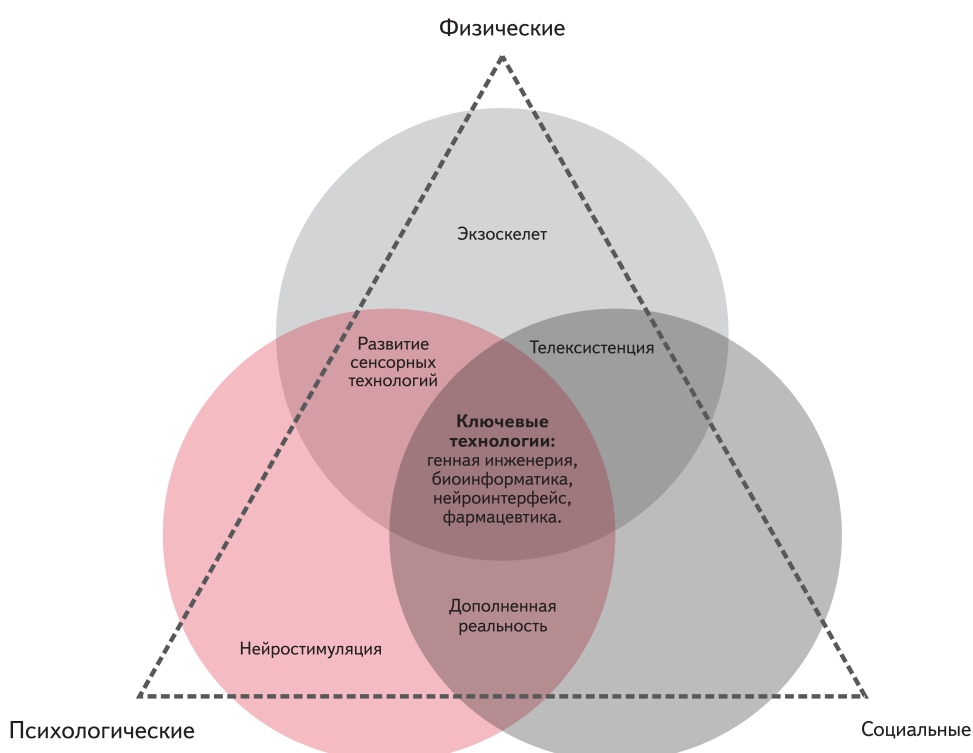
Физические

Экзоскелет

Развитие сенсорных технологий

Телексистенция

Ключевые технологии:
генная инженерия, биоинформатика, нейроинтерфейс, фармацевтика.

Дополненная реальность

Нейростимуляция

Психологические

Социальные